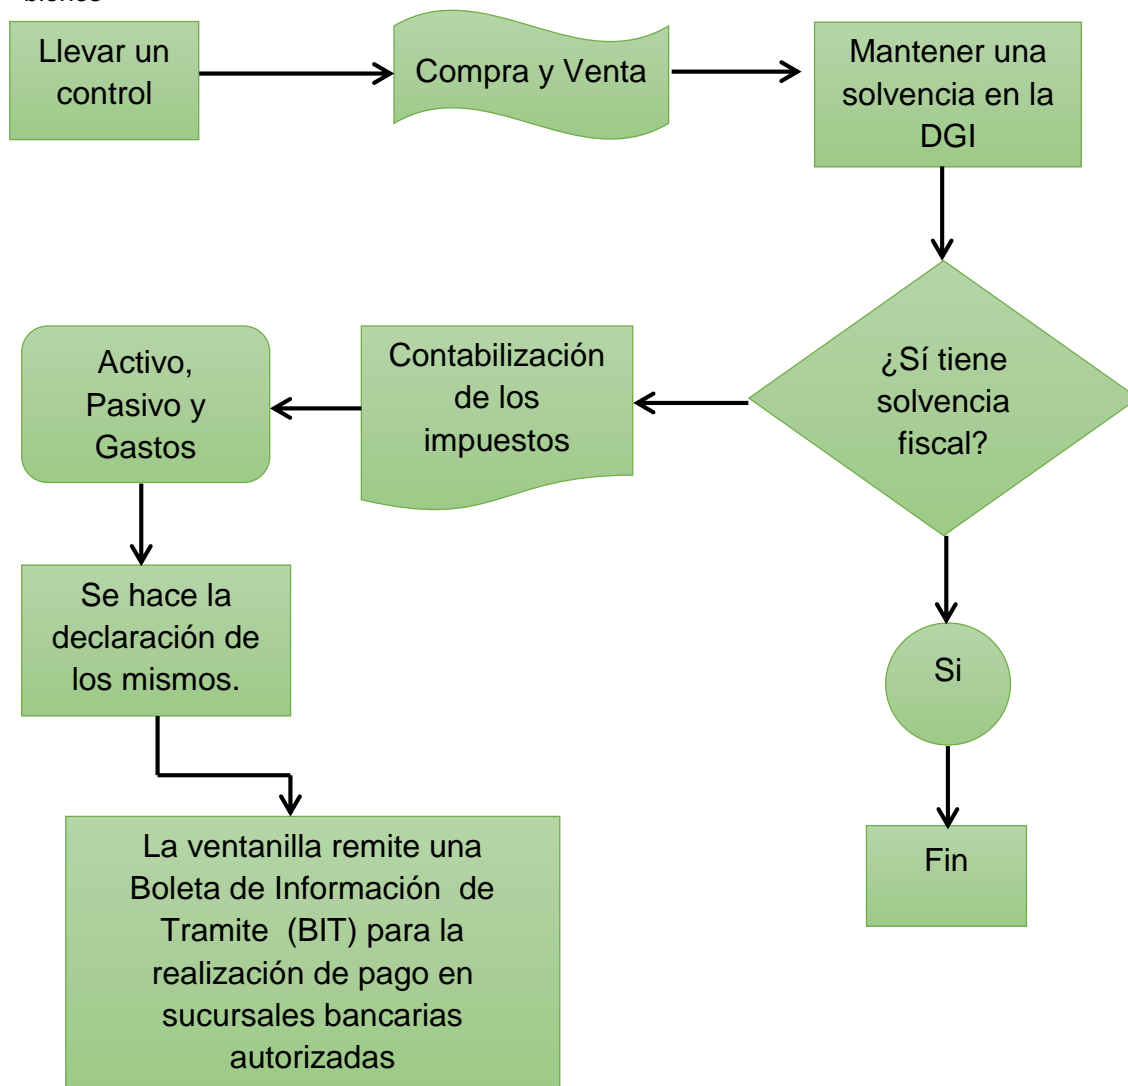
bienes

Llevar un control

Compra y Venta

Mantener una solvencia en la DGI

¿Sí tiene solvencia fiscal?

Contabilización de los impuestos

Activo, Pasivo y Gastos

Se hace la declaración de los mismos.

La ventanilla remite una Boleta de Información de Tramite (BIT) para la realización de pago en sucursales bancarias autorizadas

Si

Fin